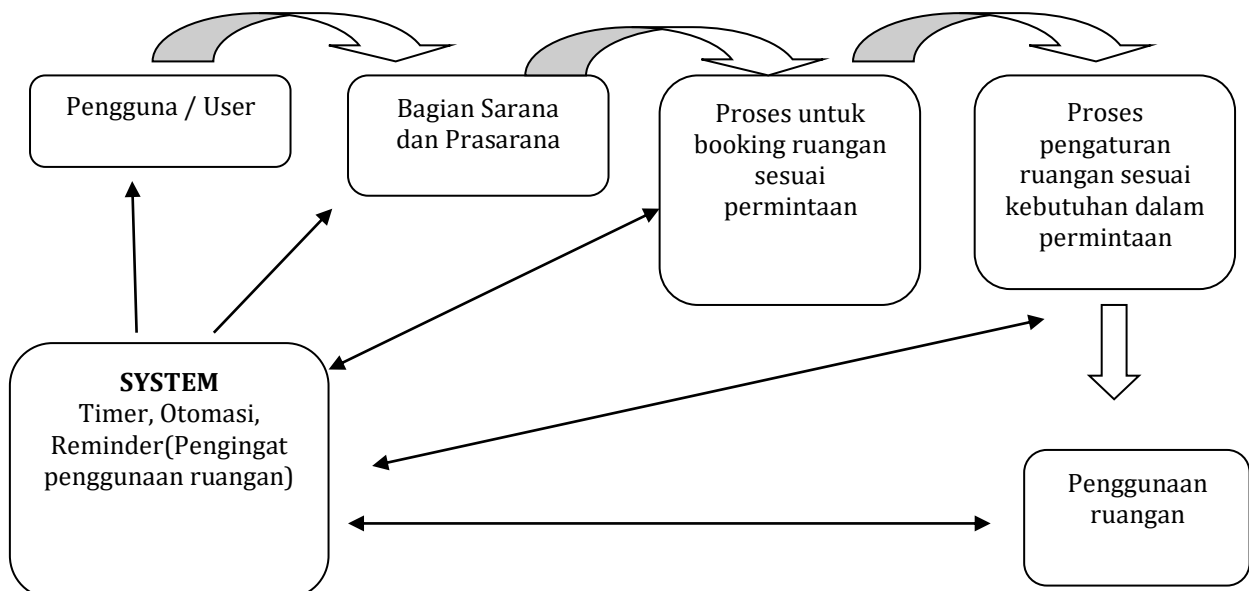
Pengguna / User

Bagian Sarana dan Prasarana

Proses untuk booking ruangan sesuai permintaan

Proses pengaturan ruangan sesuai kebutuhan dalam permintaan

**SYSTEM**
Timer, Otomasi, Reminder(Pengingat penggunaan ruangan)

Penggunaan ruangan